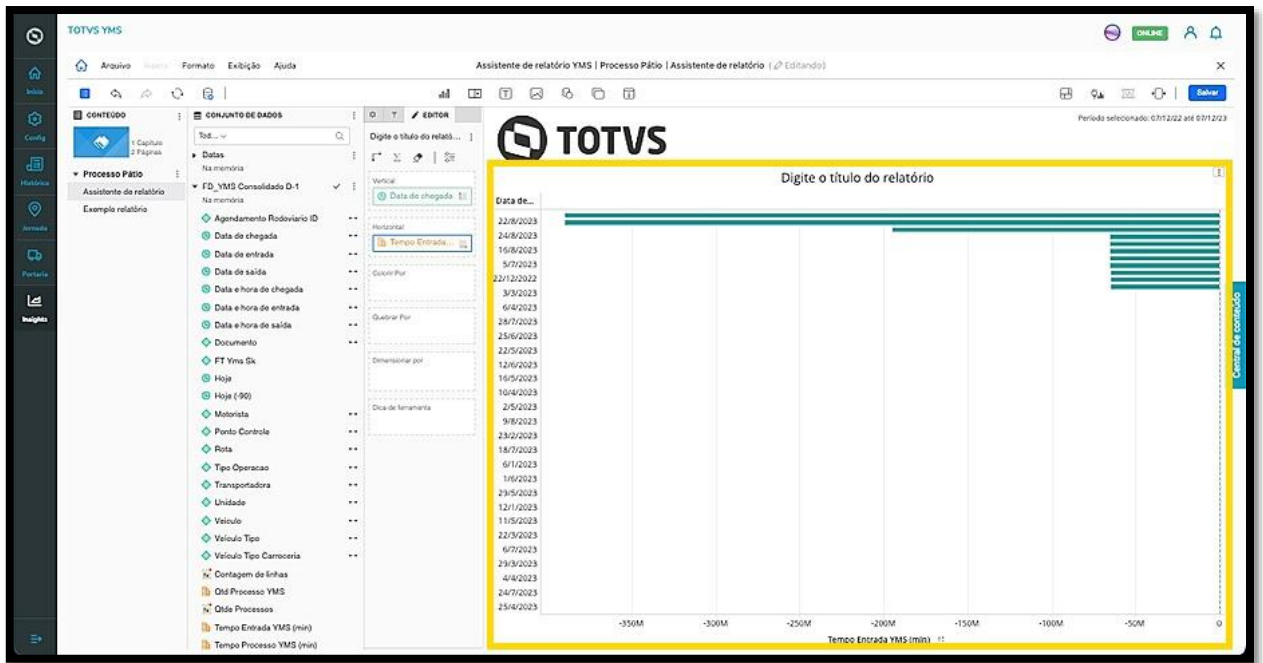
TOTVS YMS

ONLINE

Início
Config
Histórico
Armada
Portaria
Insights

Arquivo Inserir Formato Exibição Ajuda

Assistente de relatório YMS | Processo Pátio | Assistente de relatório | Editando

Salvar

CONTEÚDO
1 Capítulo
2 Páginas
Processo Pátio
Assistente de relatório
Exemplo relatório

CONJUNTO DE DADOS
Tod...
Datas
Na memória
FD_YMS Consolidado D-1
Na memória
Agendamento Rodoviario ID
Data de chegada
Data de entrada
Data de saída
Data e hora de chegada
Data e hora de entrada
Data e hora de saída
Documento
FT Yms Sk
Hoje
Hoje (-90)
Motorista
Ponto Controle
Rota
Tipo Operacao
Transportadora
Unidade
Veiculo
Veiculo Tipo
Veiculo Tipo Carroceria
Contagem de linhas
Qtd Processo YMS
Qtde Processos
Tempo Entrada YMS (min)
Tempo Processo YMS (min)

EDITOR
Digite o título do relató...
Vertical
Data de chegada
Horizontal
Tempo Entrada...
Colorir Por
Quebrar Por
Dimensionar por
Dica de ferramenta

TOTVS

Período selecionado: 07/12/22 até 07/12/23

Digite o título do relatório

Data de...
22/8/2023
24/8/2023
16/8/2023
5/7/2023
22/12/2022
3/3/2023
6/4/2023
28/7/2023
25/6/2023
22/5/2023
12/6/2023
16/5/2023
10/4/2023
2/5/2023
9/8/2023
23/2/2023
18/7/2023
6/1/2023
1/6/2023
29/5/2023
12/1/2023
11/5/2023
22/3/2023
6/7/2023
29/3/2023
4/4/2023
24/7/2023
25/4/2023

-350M -300M -250M -200M -150M -100M -50M 0
Tempo Entrada YMS (min)

Central de conteúdo